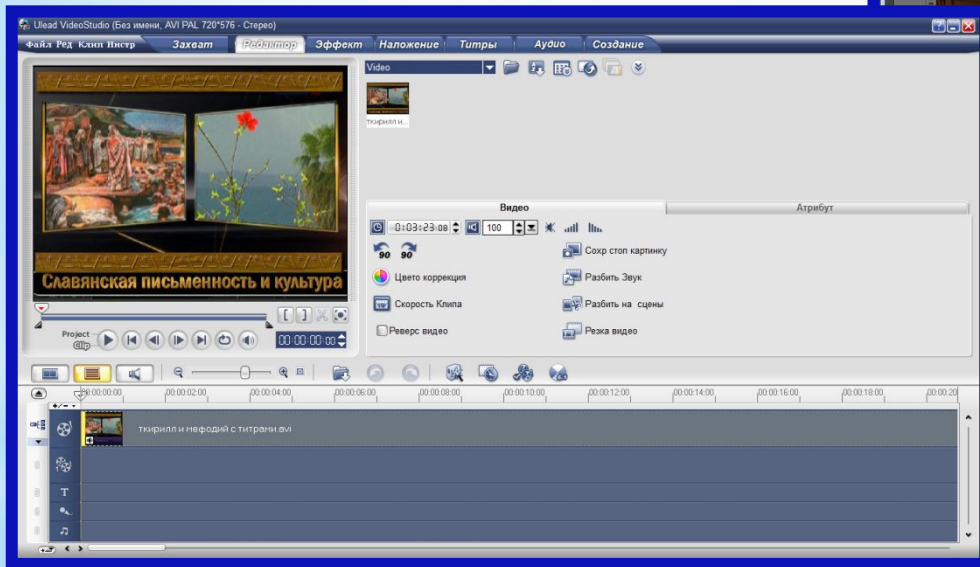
Ulead VideoStudio (Без имени, AVI PAL 720*576 - Стерео)

Файл Ред Клип Инстр   Захват   Редактор   Эффект   Наложение   Титры   Аудио   Создание

Славянская письменность и культура

Project
Clip

00:00:00:00

Video

ткирилл и...

Видео   Атрибут

0:03:23:08   100

90   90

Сохр стоп картинку

Цвето коррекция   Разбить Звук

Скорость Клипа   Разбить на сцены

Реверс видео   Резка видео

00:00:00:00   00:00:02:00   00:00:04:00   00:00:06:00   00:00:08:00   00:00:10:00   00:00:12:00   00:00:14:00   00:00:16:00   00:00:18:00   00:00:20

ткирилл и нефодий с титрами.avi

T